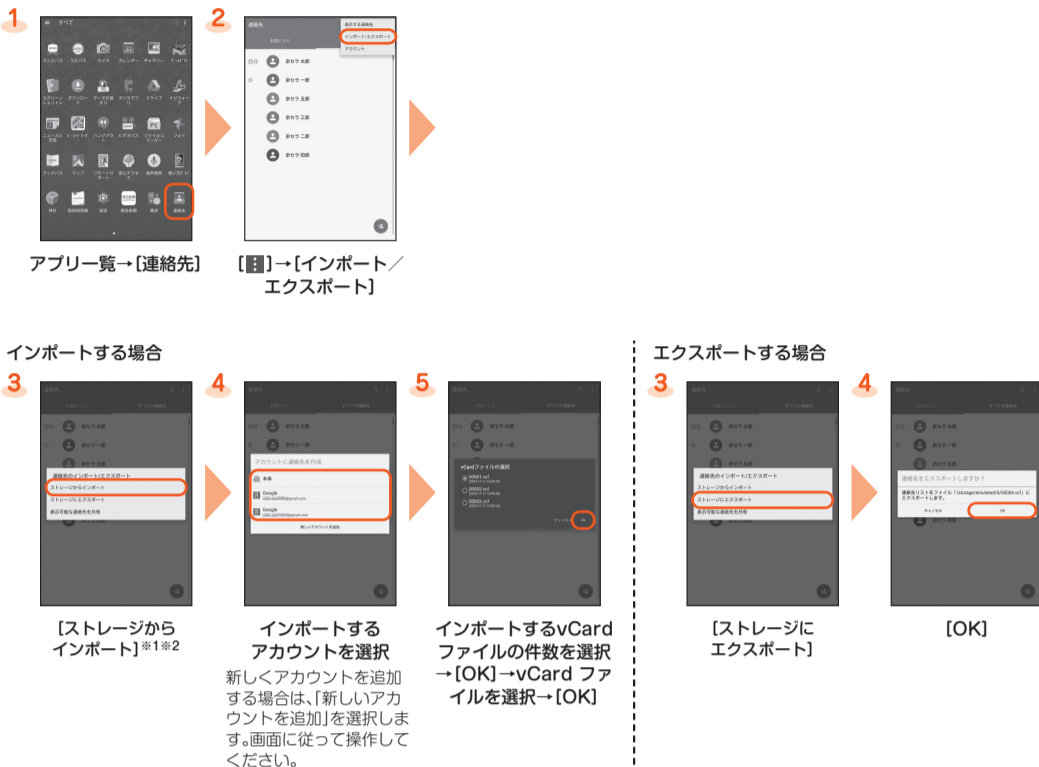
1

すべて

アニメパス　うたパス　カメラ　カレンダー　ギャラリー　ゲームパス

スクリーンショット　ダウンロード　データお預かり　デジタブリ　ドライブ　ナビウォーク

ニュースと天気　ビデオパス　ファイルコマンダー　フォト

ブックパス　マップ　リモートサポート　音声検索　使い方ガイド

時計　連絡先

アプリ一覧→［連絡先］

2

連絡先

表示する連絡先

インポート/エクスポート

アカウント

京セラ 太郎

京セラ 一郎

京セラ 五郎

京セラ 三郎

京セラ 二郎

京セラ 四郎

［⋮］→［インポート／エクスポート］

インポートする場合

3

連絡先のインポート/エクスポート

ストレージからインポート

ストレージにエクスポート

表示可能な連絡先を共有

［ストレージからインポート］※1※2

4

アカウントに連絡先を作成

本体

Google

Google

新しいアカウントを追加

インポートするアカウントを選択

新しくアカウントを追加する場合は、「新しいアカウントを追加」を選択します。画面に従って操作してください。

5

vCardファイルの選択

00001.vcf

00002.vcf

00003.vcf

キャンセル　OK

インポートするvCardファイルの件数を選択→［OK］→vCard ファイルを選択→［OK］

エクスポートする場合

3

連絡先のインポート/エクスポート

ストレージからインポート

ストレージにエクスポート

表示可能な連絡先を共有

［ストレージにエクスポート］

4

連絡先をエクスポートしますか？

連絡先リストをファイル「/storage/emulated/0/00004.vcf」にエクスポートします。

キャンセル　OK

［OK］